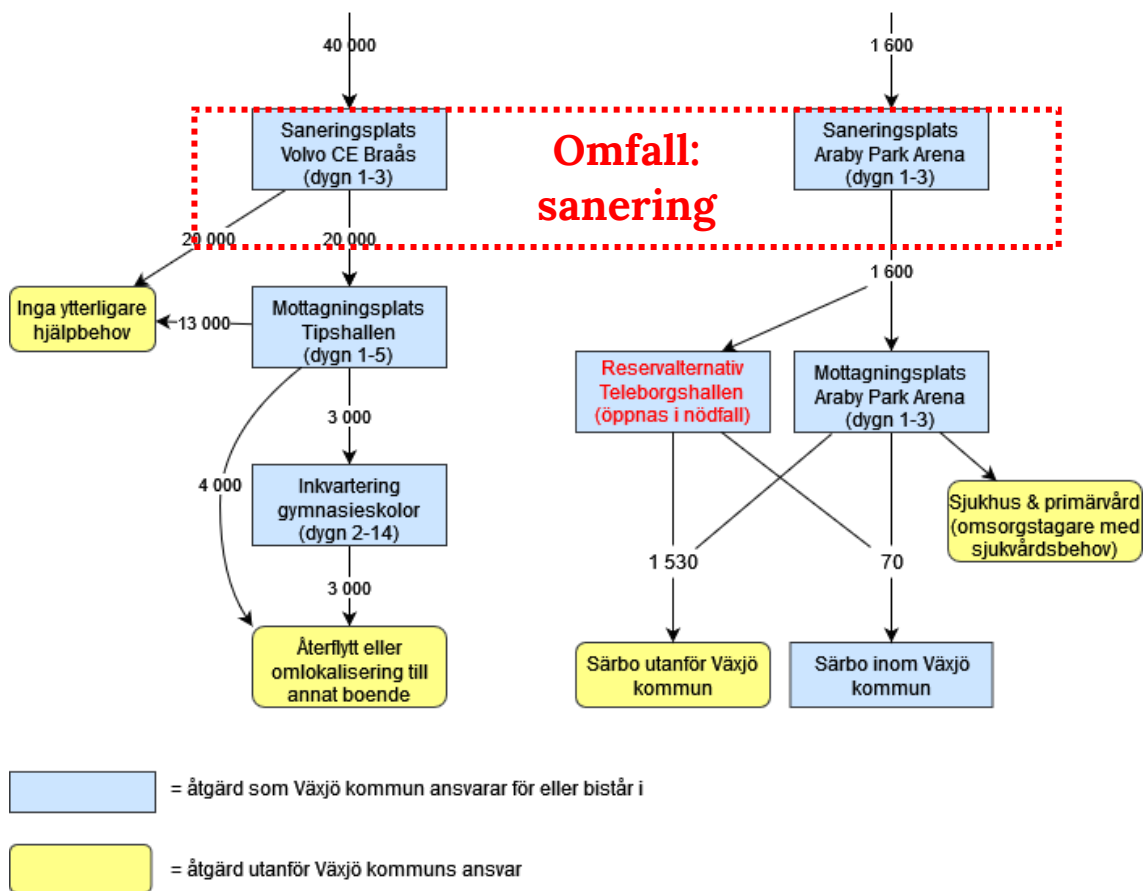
40 000

1 600

Saneringsplats Volvo CE Braås (dygn 1-3)

Omfall: sanering

Saneringsplats Araby Park Arena (dygn 1-3)

20 000

20 000

1 600

Inga ytterligare hjälpbehov

13 000

Mottagningsplats Tipshallen (dygn 1-5)

Reservalternativ Teleborgshallen (öppnas i nödfall)

Mottagningsplats Araby Park Arena (dygn 1-3)

3 000

4 000

Inkvartering gymnasieskolor (dygn 2-14)

Sjukhus & primärvård (omsorgstagare med sjukvårdsbehov)

1 530

70

3 000

Återflytt eller omlokalisering till annat boende

Särbo utanför Växjö kommun

Särbo inom Växjö kommun

= åtgärd som Växjö kommun ansvarar för eller bistår i

= åtgärd utanför Växjö kommuns ansvar